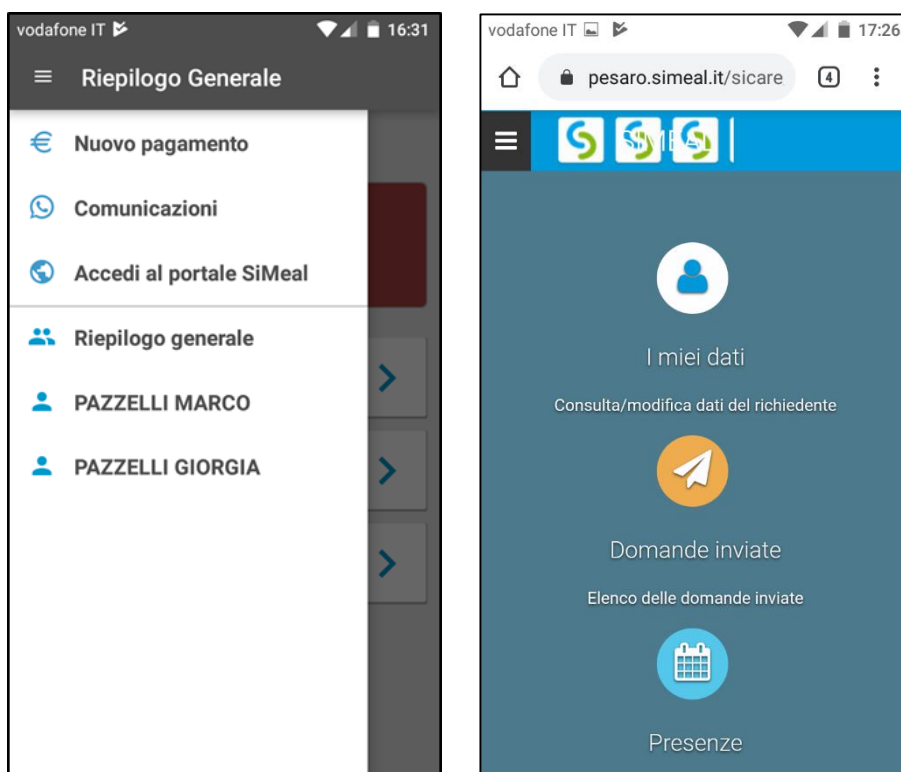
vodafone IT 16:31

Riepilogo Generale

Nuovo pagamento

Comunicazioni

Accedi al portale SiMeal

Riepilogo generale

PAZZELLI MARCO

PAZZELLI GIORGIA

vodafone IT 17:26

pesaro.simeal.it/sicare

4

SiMEAL

I miei dati

Consulta/modifica dati del richiedente

Domande inviate

Elenco delle domande inviate

Presenze